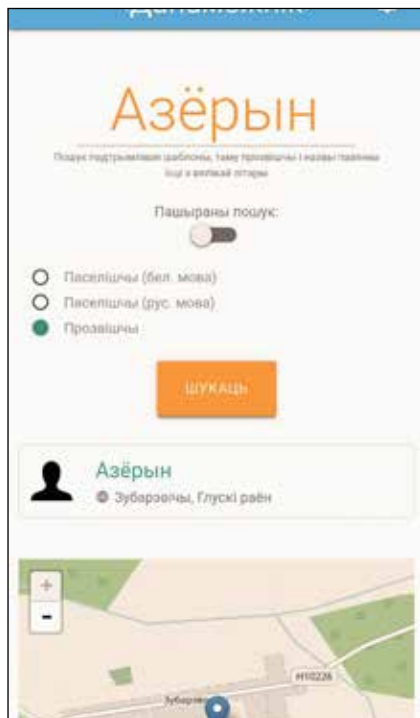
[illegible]

Азёрын

Пошук падтрымлівае шаблоны, таму прозвішчы і назвы паселішчаў пішыце з вялікай літары

Пашыраны пошук:

Паселішчы (бел. мова)
Паселішчы (рус. мова)
Прозвішчы

ШУКАЦЬ

Азёрын
Зубаревічы, Глускі раён

+
-

Н10226

Зубарэ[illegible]